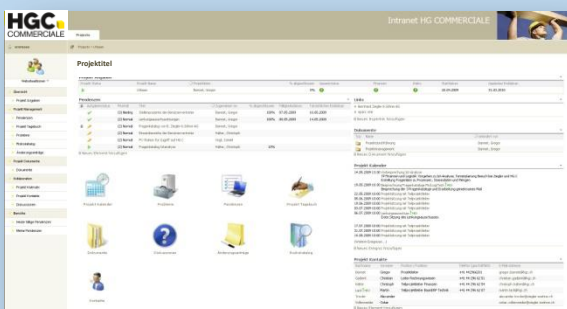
HGC
COMMERCIALE

Intranet HG COMMERCIALE

Projektitel

Pendenzen

Links

Dokumente

Projekt Kalender

Projekt Kontakte

Projekt Kalender

Probleme

Pendenzen

Projekt Tagebuch

Dokumente

Diskussionen

Änderungsanträge

Protokolle

Kontakte

Übersicht

Projekt Management

Projekt Dokumente

Zusammenarbeit

Berichte